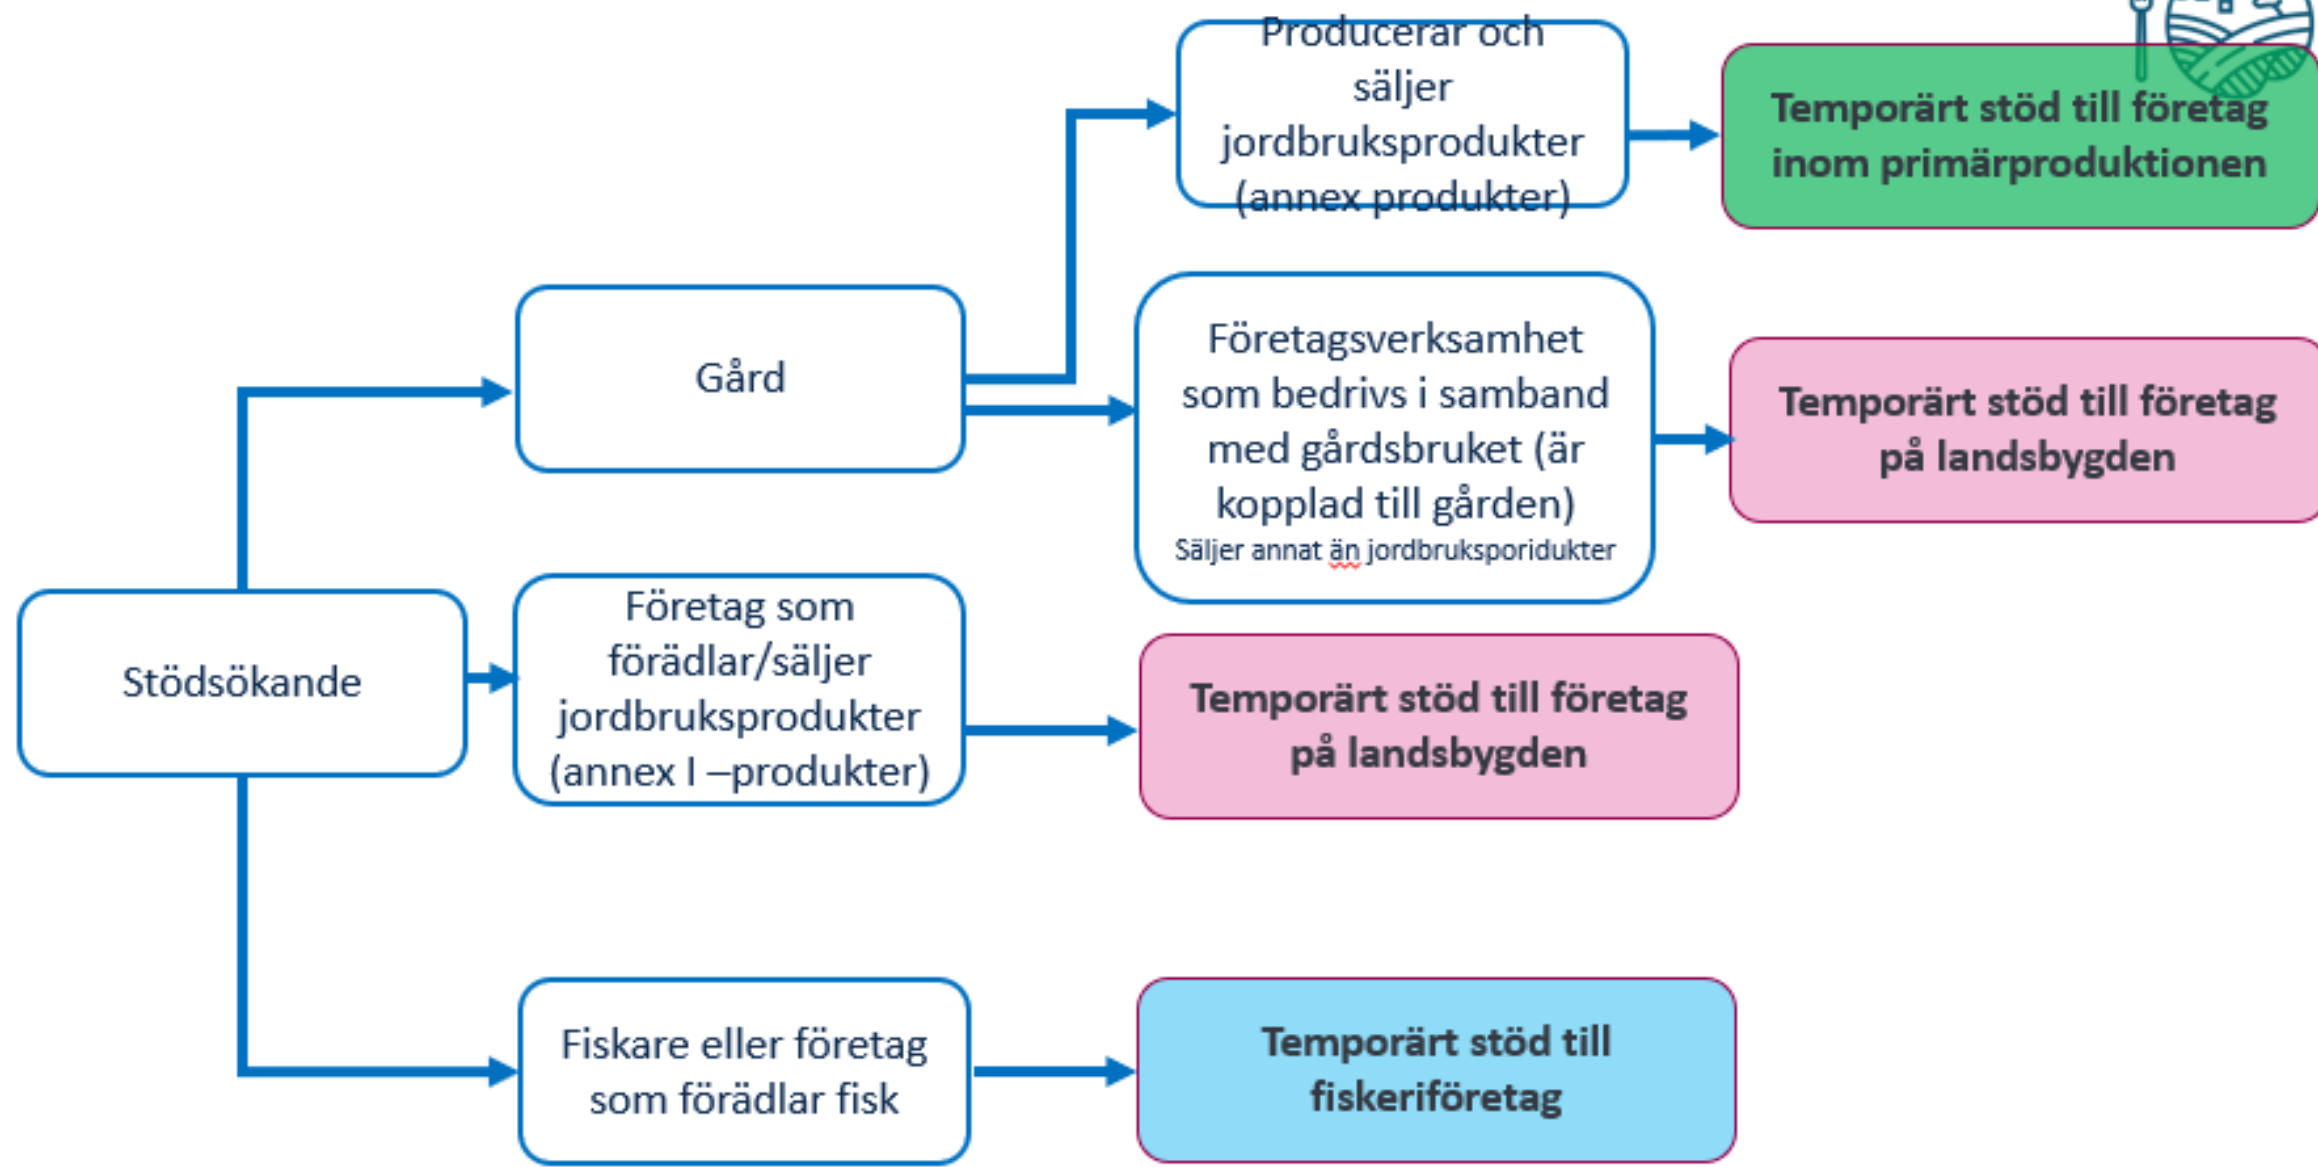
Producerar och säljer jordbruksprodukter (annex produkter)

Temporärt stöd till företag inom primärproduktionen

Gård

Företagsverksamhet som bedrivs i samband med gårdsbruket (är kopplad till gården)
Säljer annat än jordbruksporidukter

Temporärt stöd till företag på landsbygden

Stödsökande

Företag som förädlar/säljer jordbruksprodukter (annex I –produkter)

Temporärt stöd till företag på landsbygden

Fiskare eller företag som förädlar fisk

Temporärt stöd till fiskeriföretag